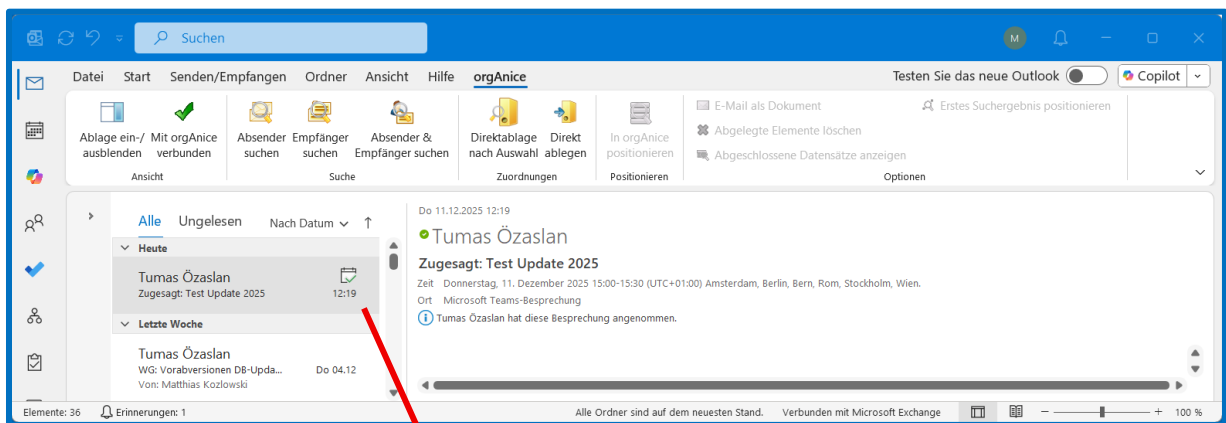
Suchen

M

Datei Start Senden/Empfangen Ordner Ansicht Hilfe orgAnice

Testen Sie das neue Outlook

Copilot

Ablage ein-/ausblenden
Mit orgAnice verbunden
Ansicht

Absender suchen
Empfänger suchen
Absender & Empfänger suchen
Suche

Direktablage nach Auswahl
Direkt ablegen
Zuordnungen

In orgAnice positionieren
Positionieren

E-Mail als Dokument
Abgelegte Elemente löschen
Abgeschlossene Datensätze anzeigen
Erstes Suchergebnis positionieren
Optionen

Alle Ungelesen Nach Datum

Heute

Tumas Özaslan
Zugesagt: Test Update 2025 12:19

Letzte Woche

Tumas Özaslan
WG: Vorabversionen DB-Upda... Do 04.12
Von: Matthias Kozlowski

Do 11.12.2025 12:19

Tumas Özaslan

Zugesagt: Test Update 2025

Zeit Donnerstag, 11. Dezember 2025 15:00-15:30 (UTC+01:00) Amsterdam, Berlin, Bern, Rom, Stockholm, Wien.

Ort Microsoft Teams-Besprechung

Tumas Özaslan hat diese Besprechung angenommen.

Elemente: 36 Erinnerungen: 1 Alle Ordner sind auf dem neuesten Stand. Verbunden mit Microsoft Exchange 100 %